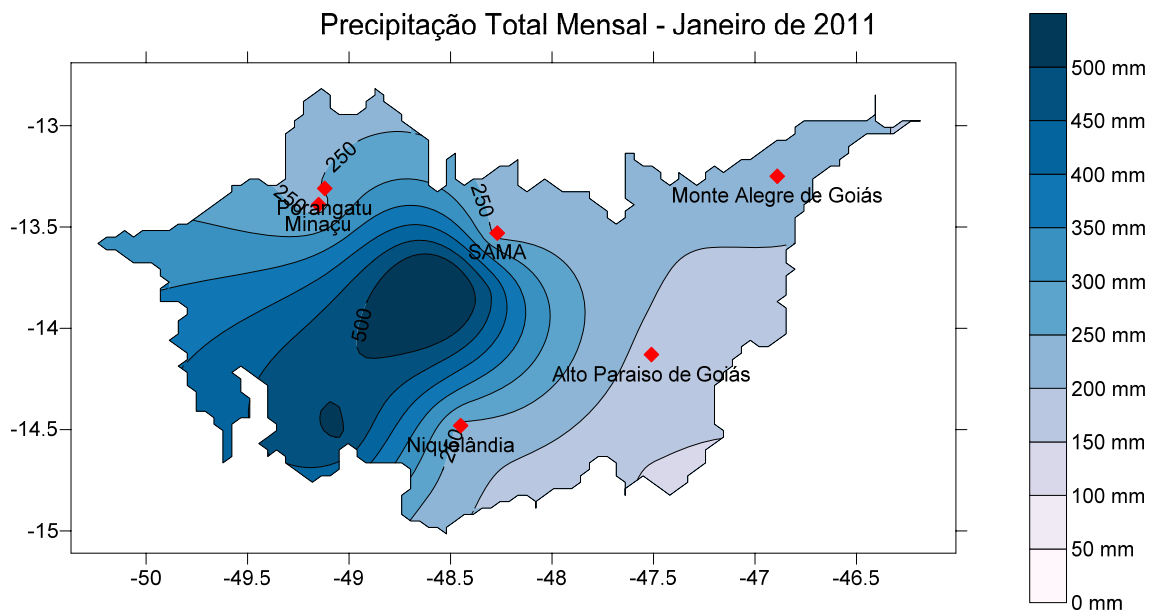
Precipitação Total Mensal - Janeiro de 2011

-13
-13.5
-14
-14.5
-15

-50
-49.5
-49
-48.5
-48
-47.5
-47
-46.5

250
250
250
500
200

Porangatu
Minaçu
SAMA
Monte Alegre de Goiás
Alto Paraiso de Goiás
Niquelândia

500 mm
450 mm
400 mm
350 mm
300 mm
250 mm
200 mm
150 mm
100 mm
50 mm
0 mm